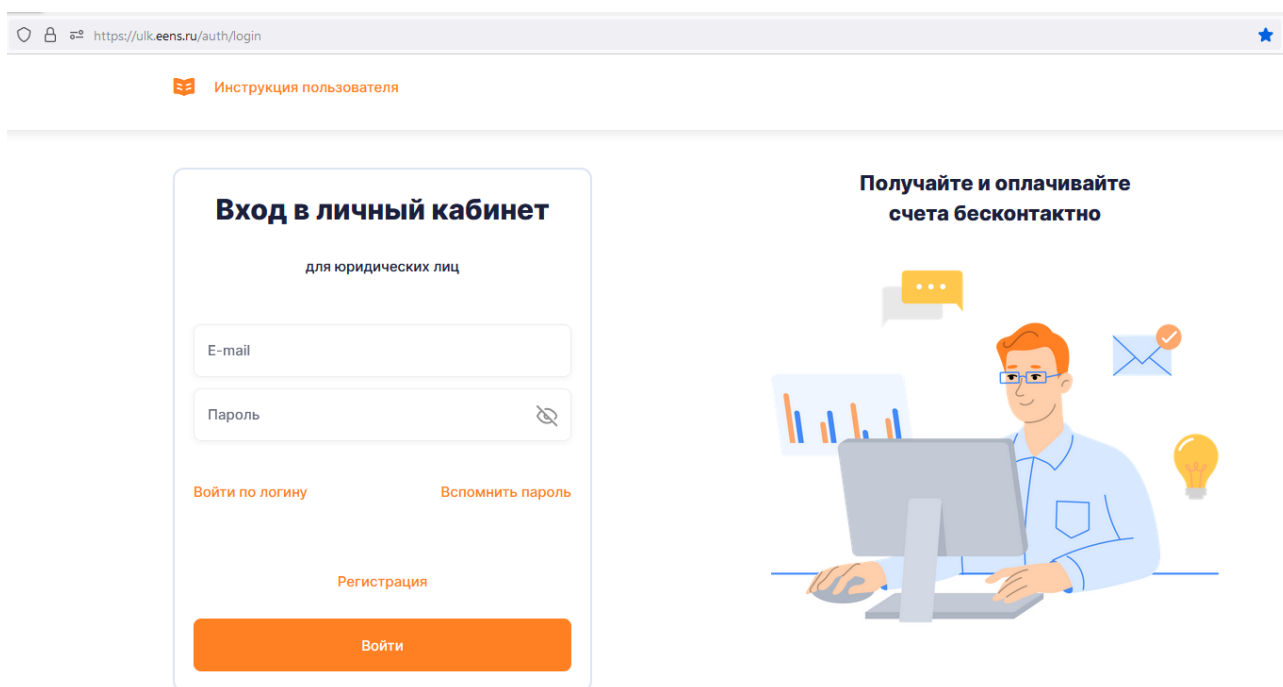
https://ulk.eens.ru/auth/login

Инструкция пользователя

Вход в личный кабинет

для юридических лиц

E-mail

Пароль

Войти по логину

Вспомнить пароль

Регистрация

Войти

Получайте и оплачивайте счета бесконтактно